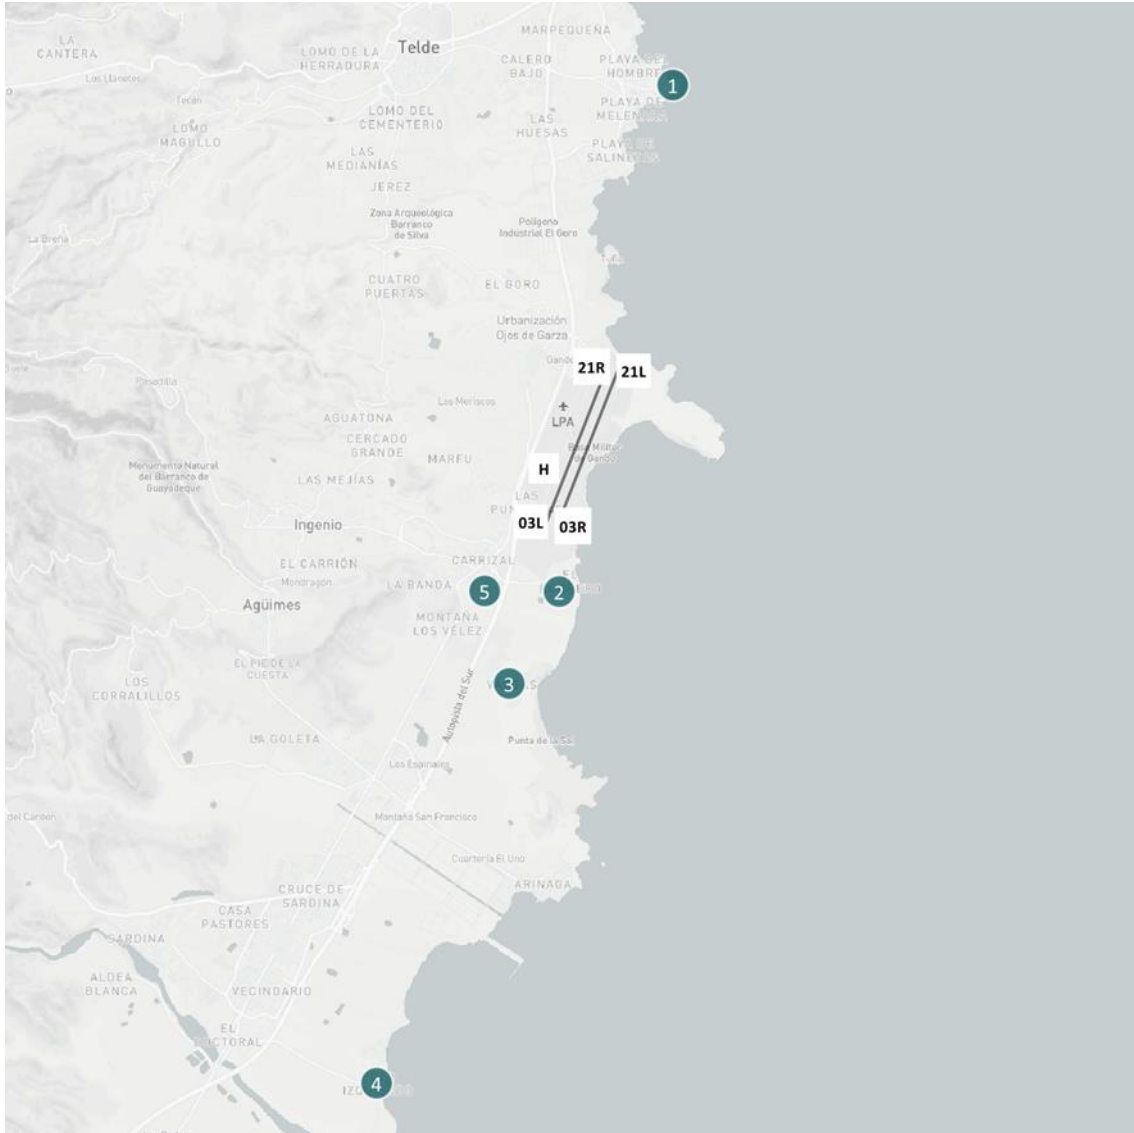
LA CANTERA
Los Llanetes
Tecen
LOMO MAGULLO
LOMO DE LA HERRADURA
Telde
MARPEQUEÑA
CALERO BAJO
PLAYA DEL HOMBRE
1
LOMO DEL CEMENTERIO
LAS HUESAS
PLAYA DE MELENARA
LAS MEDIANÍAS
PLAYA DE SALINETAS
JEREZ
La Breña
Zona Arqueológica Barranco de Silva
Polígono Industrial El Goro
CUATRO PUERTAS
EL GORO
Urbanización Ojos de Garza
Gando
21R
21L
Pasadilla
Los Mariscos
AGUATONA
LPA
CERCADO GRANDE
Base Militar de Gando
Monumento Natural del Barranco de Guayadeque
MARFU
LAS MEJIAS
H
LAS PUN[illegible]
Ingenio
03L
03R
EL CARRIÓN
CARRIZAL
Mondragón
LA BANDA
5
2
Agüimes
MONTAÑA LOS VÉLEZ
EL PIE DE LA CUESTA
LOS CORRALILLOS
3
Autopista del Sur
LA GOLETA
Punta de la Sal
Los Espinales
del Cardón
Montaña San Francisco
Cuartería El Uno
ARINAGA
CRUCE DE SARDINA
CASA PASTORES
SARDINA
ALDEA BLANCA
VECINDARIO
EL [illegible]ICTORAL
4
IZ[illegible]